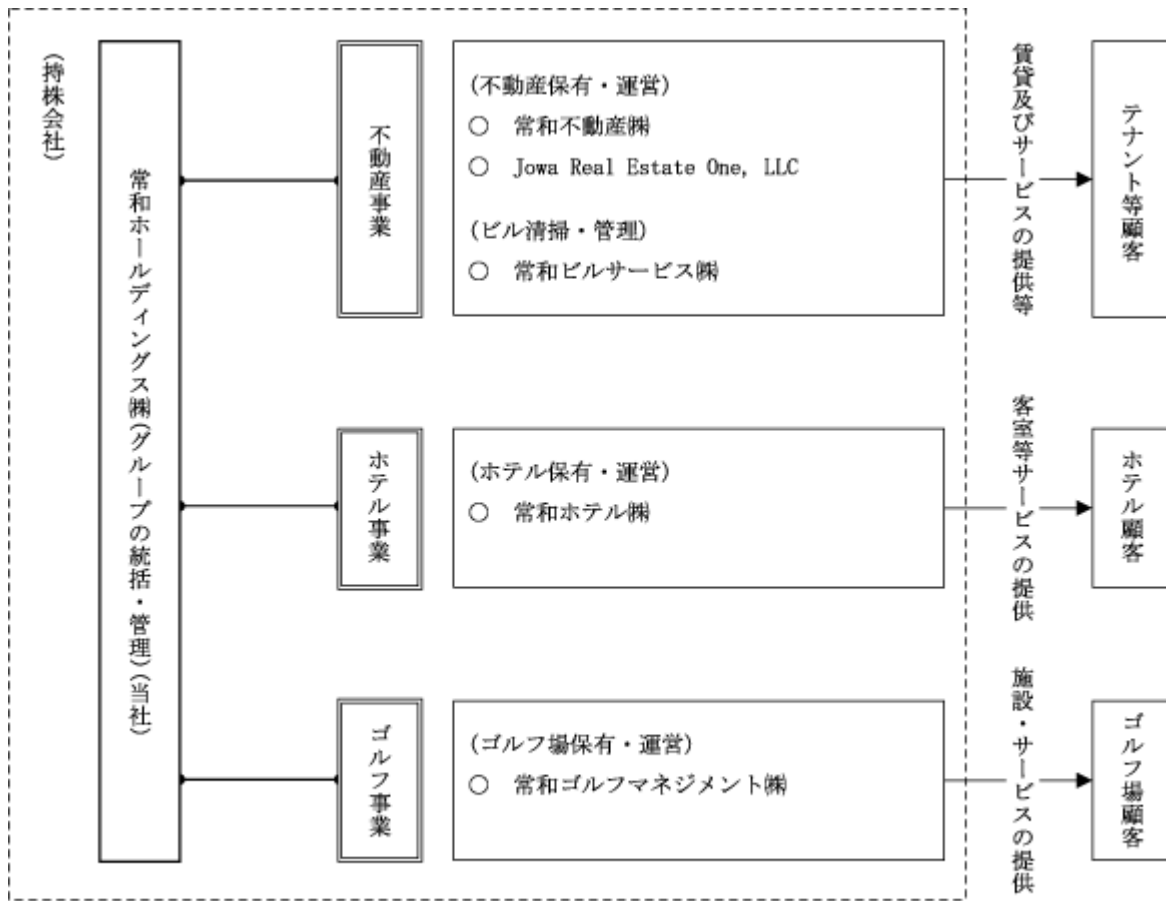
(持株会社)

常和ホールディングス㈱(グループの統括・管理)(当社)

不動産事業

(不動産保有・運営)
○ 常和不動産㈱
○ Jowa Real Estate One, LLC

(ビル清掃・管理)
○ 常和ビルサービス㈱

賃貸及びサービスの提供等

テナント等顧客

ホテル事業

(ホテル保有・運営)
○ 常和ホテル㈱

客室等サービスの提供

ホテル顧客

ゴルフ事業

(ゴルフ場保有・運営)
○ 常和ゴルフマネジメント㈱

施設・サービスの提供

ゴルフ場顧客